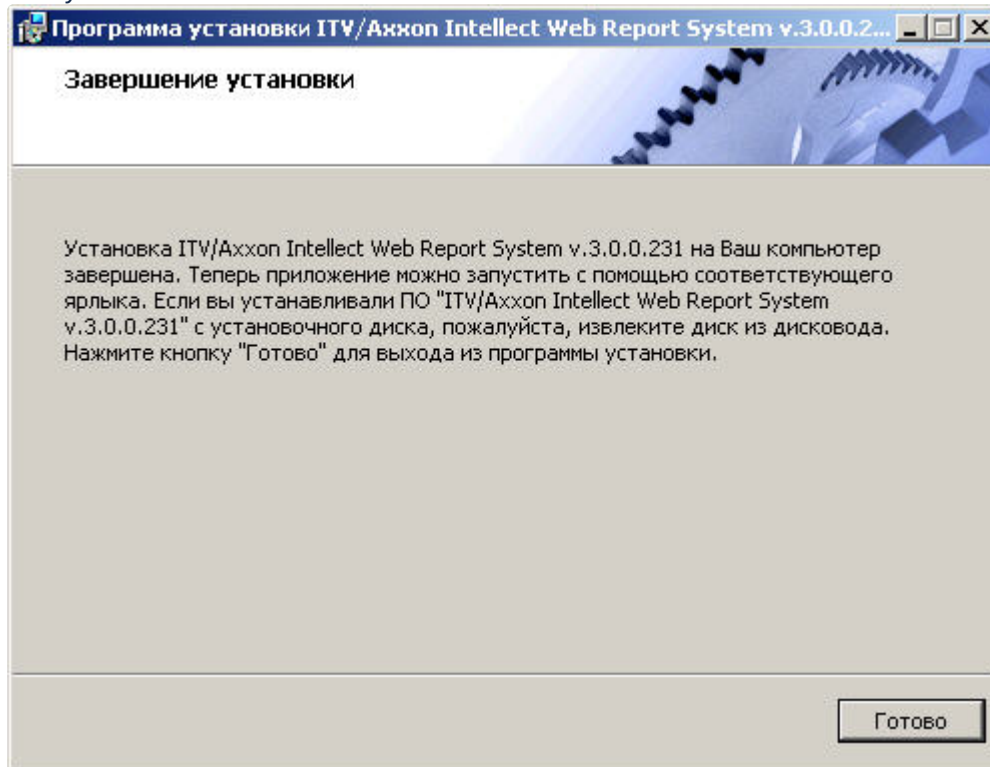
Программа установки ITV/Axxon Intellect Web Report System v.3.0.0.2...

Завершение установки

Установка ITV/Axxon Intellect Web Report System v.3.0.0.231 на Ваш компьютер завершена. Теперь приложение можно запустить с помощью соответствующего ярлыка. Если вы устанавливали ПО "ITV/Axxon Intellect Web Report System v.3.0.0.231" с установочного диска, пожалуйста, извлеките диск из дисковода. Нажмите кнопку "Готово" для выхода из программы установки.

Готово